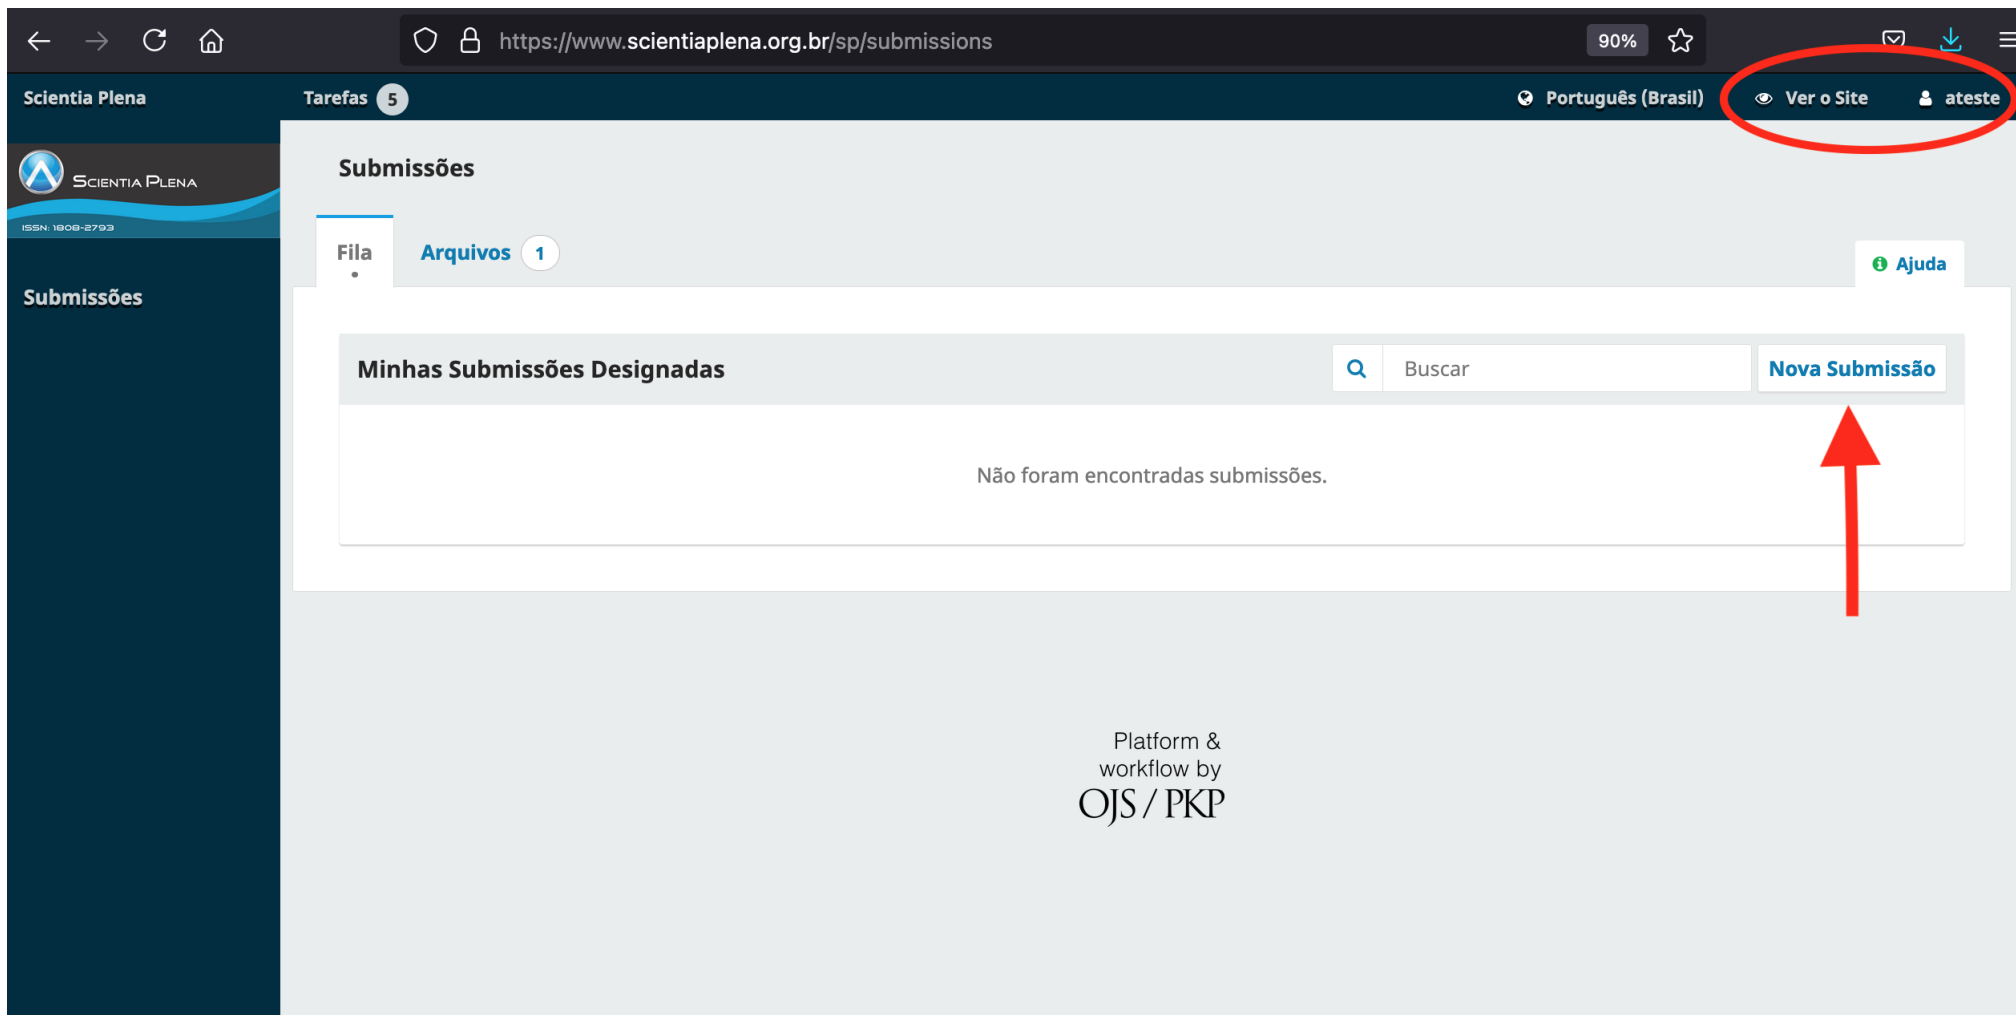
https://www.scientiaplena.org.br/sp/submissions 90%

Scientia Plena Tarefas 5 Português (Brasil) Ver o Site ateste

Scientia Plena
ISSN: 1808-2793

Submissões

Submissões

Fila Arquivos 1 Ajuda

Minhas Submissões Designadas Buscar Nova Submissão

Não foram encontradas submissões.

Platform & workflow by OJS / PKP